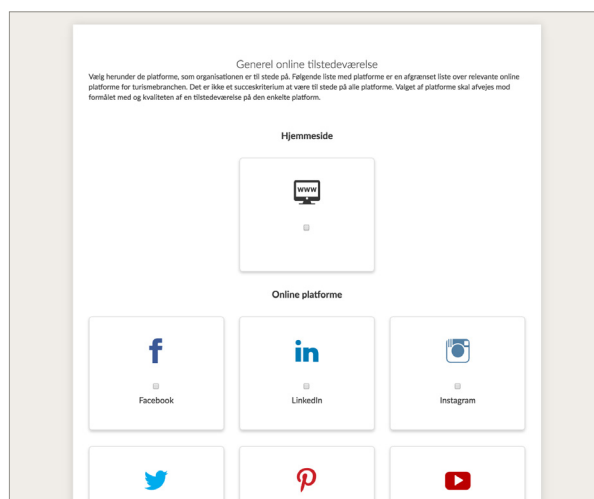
Generel online tilstedeværelse

Vælg herunder de platforme, som organisationen er til stede på. Følgende liste med platforme er en afgrænset liste over relevante online platforme for turismebranchen. Det er ikke et succeskriterium at være til stede på alle platforme. Valget af platforme skal afvejes mod formålet med og kvaliteten af en tilstedeværelse på den enkelte platform.

Hjemmeside

www

Online platforme

f

Facebook

in

LinkedIn

Instagram